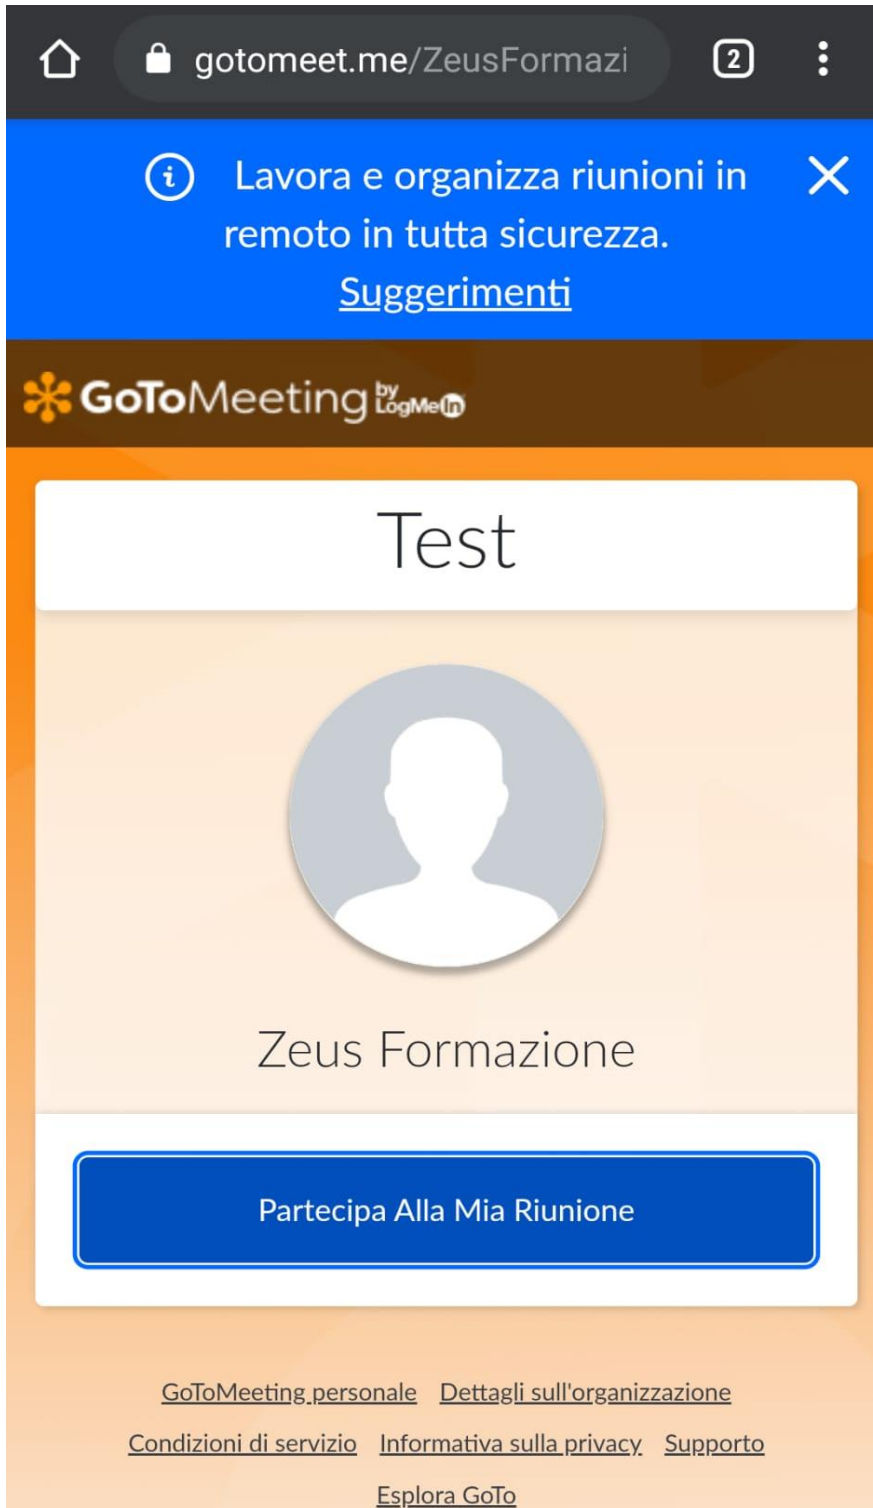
gotomeet.me/ZeusFormazi

2

Lavora e organizza riunioni in remoto in tutta sicurezza.
Suggerimenti

GoToMeeting by LogMeIn

Test

Zeus Formazione

Partecipa Alla Mia Riunione

GoToMeeting personale Dettagli sull'organizzazione
Condizioni di servizio Informativa sulla privacy Supporto
Esplora GoTo